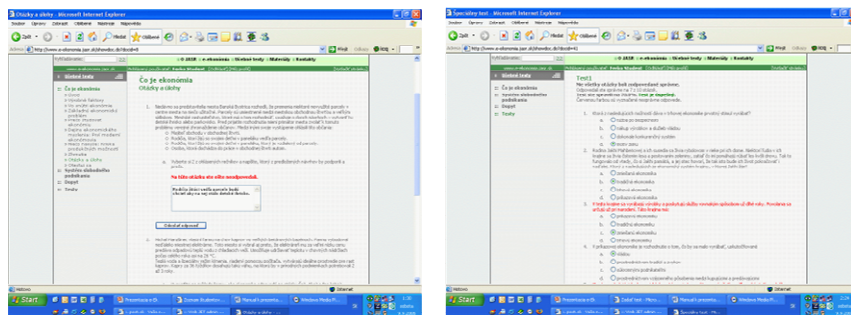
Otázky a úlohy - Microsoft Internet Explorer

Soubor Úpravy Zobrazit Oblíbené Nástroje Nápověda

Zpět Hledat Oblíbené

Adresa http://www.e-ekonomia.jsaz.sk/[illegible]

Přejít Odkazy

Čo je ekonómia

Otázky a úlohy

Úvodná strana

Čo je ekonómia

Spolok slovenských podnikateľov

Dopyt

Testy

Na túto otázku ste ešte neodpovedali.

Odoslať odpoveď

Internet

Start

Spoločný test - Microsoft Internet Explorer

Soubor Úpravy Zobrazit Oblíbené Nástroje Nápověda

Adresa http://www.e-ekonomia.jsaz.sk/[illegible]

Test1

Úvodná strana

Čo je ekonómia

Spolok slovenských podnikateľov

Dopyt

Testy

tradičná ekonomika

zmiešaná ekonomika

trhová ekonomika

Internet

Start